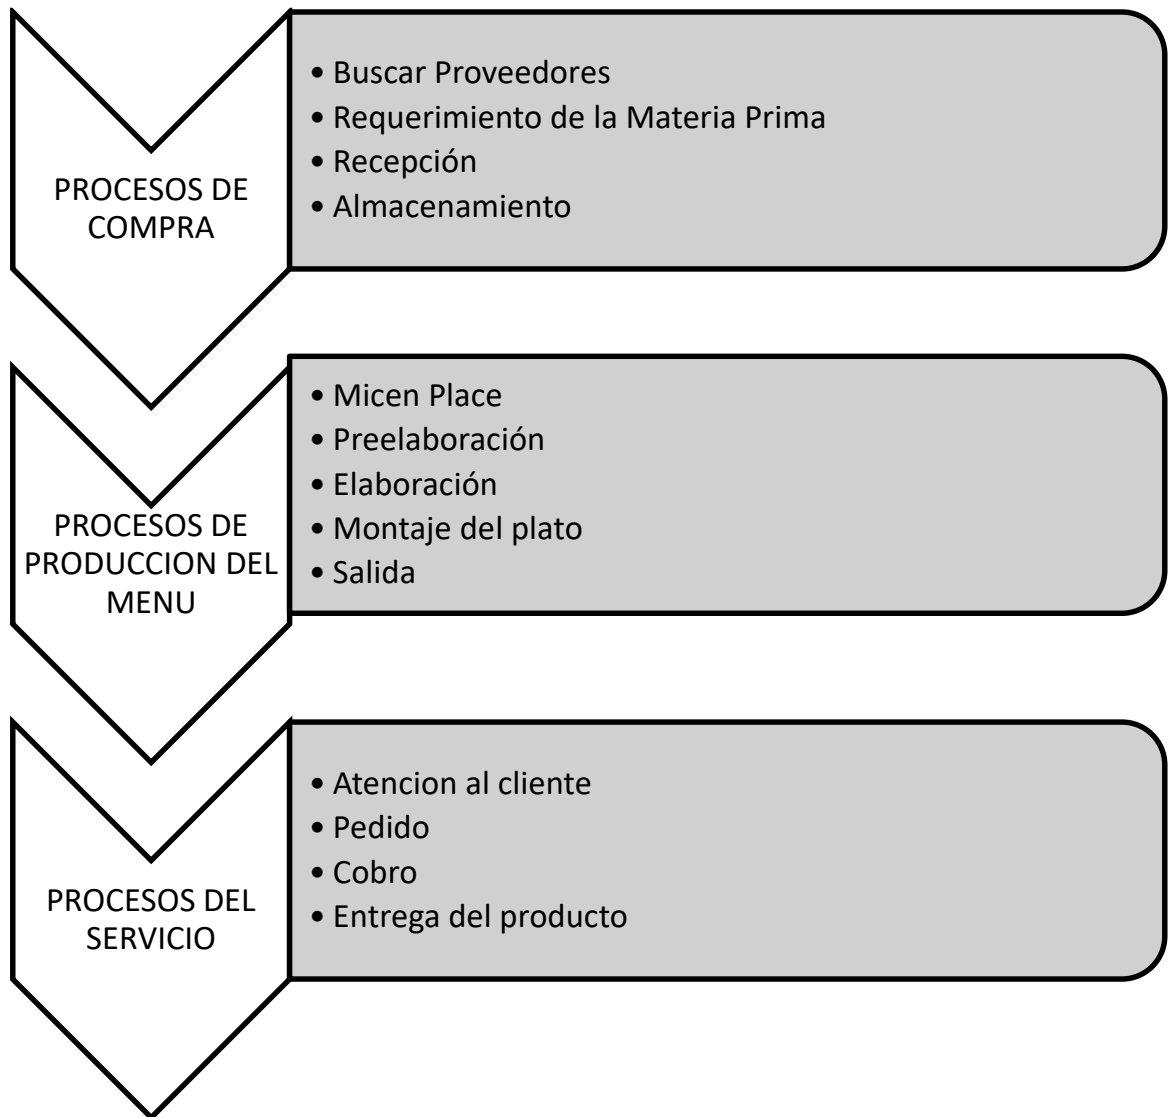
PROCESOS DE COMPRA

• Buscar Proveedores
• Requerimiento de la Materia Prima
• Recepción
• Almacenamiento

PROCESOS DE PRODUCCION DEL MENU

• Micen Place
• Preelaboración
• Elaboración
• Montaje del plato
• Salida

PROCESOS DEL SERVICIO

• Atencion al cliente
• Pedido
• Cobro
• Entrega del producto